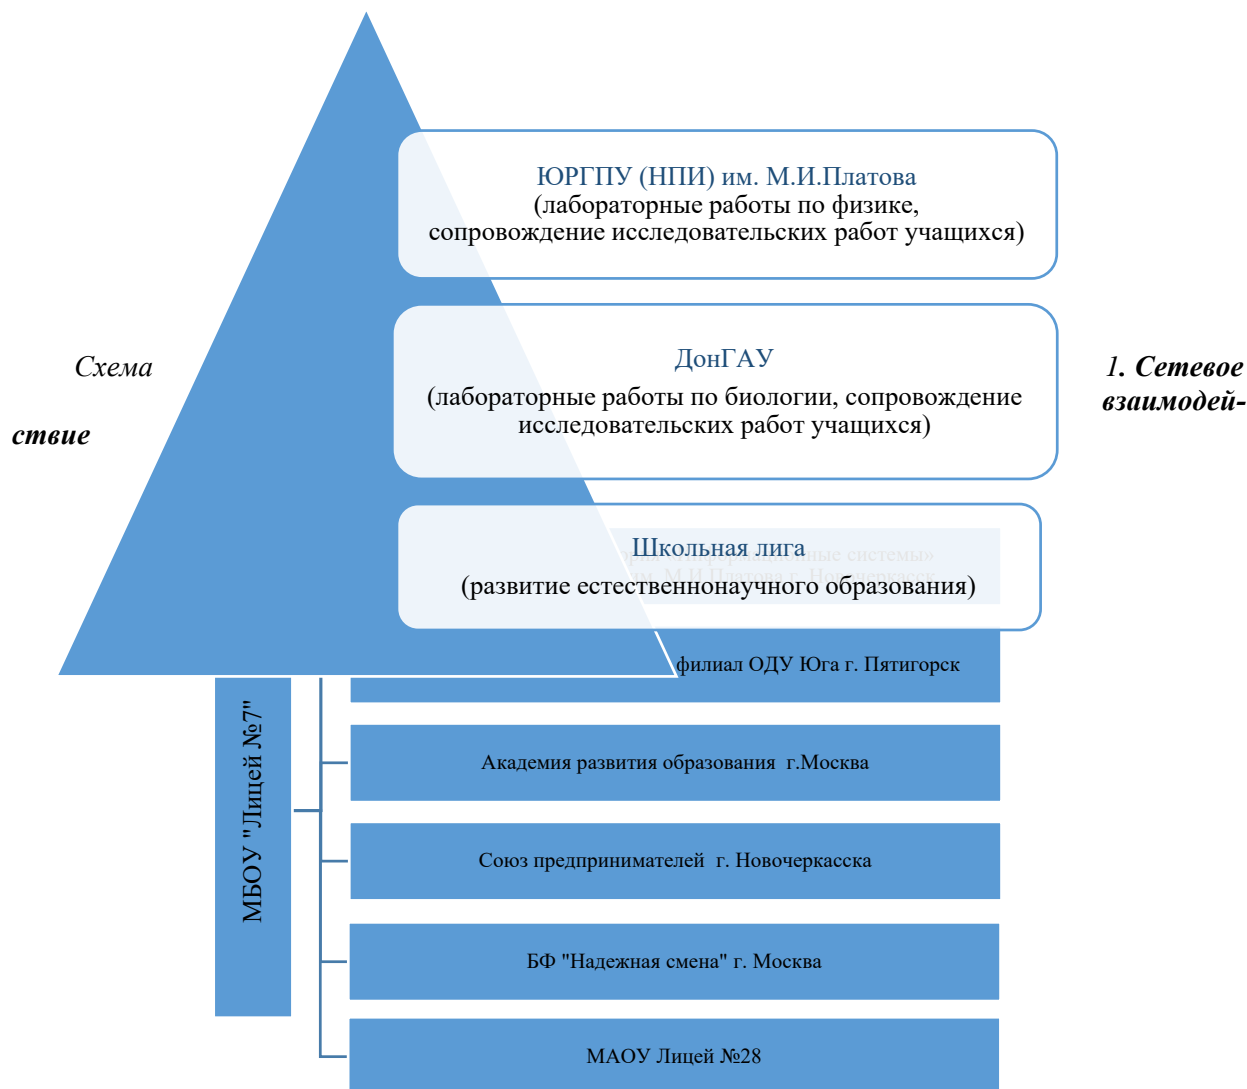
ЮРГПУ (НПИ) им. М.И.Платова
(лабораторные работы по физике, сопровождение исследовательских работ учащихся)

Схема

1. Сетевое взаимодей-

ствие

ДонГАУ
(лабораторные работы по биологии, сопровождение исследовательских работ учащихся)

Школьная лига
(развитие естественнонаучного образования)

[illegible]ные системы»
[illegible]

филиал ОДУ Юга г. Пятигорск

МБОУ "Лицей №7"

Академия развития образования г.Москва

Союз предпринимателей г. Новочеркасска

БФ "Надежная смена" г. Москва

МАОУ Лицей №28